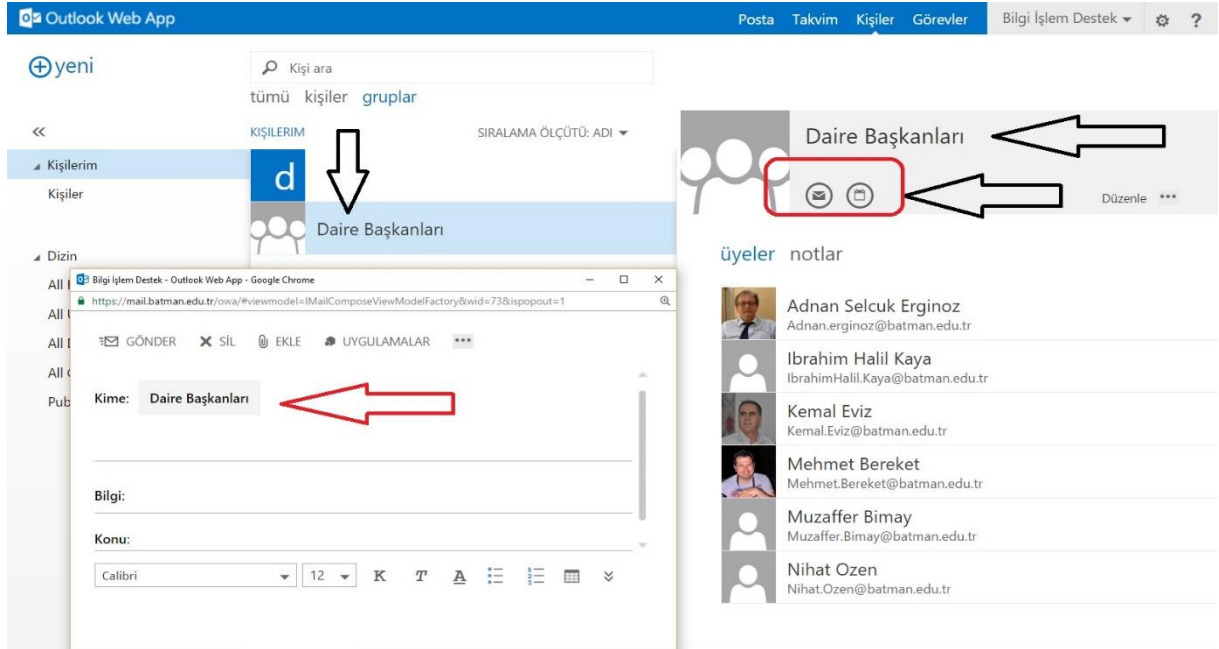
Outlook Web App

Posta Takvim Kişiler Görevler Bilgi İşlem Destek ▾ ⚙ ?

⊕yeni

Kişi ara

tümü kişiler gruplar

«

KIŞILERIM

SIRALAMA ÖLÇÜTÜ: ADI ▾

Kişilerim

Kişiler

d

Daire Başkanları

Dizin

All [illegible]

All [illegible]

All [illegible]

All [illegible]

Pub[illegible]

Bilgi İşlem Destek - Outlook Web App - Google Chrome

https://mail.batman.edu.tr/owa/#viewmodel=IMailComposeViewModelFactory&wid=73&ispopout=1

GÖNDER SİL EKLE UYGULAMALAR •••

Kime: Daire Başkanları

Bilgi:

Konu:

Calibri 12 K T A

Daire Başkanları

Düzenle •••

üyeler notlar

Adnan Selcuk Erginoz
Adnan.erginoz@batman.edu.tr

Ibrahim Halil Kaya
IbrahimHalil.Kaya@batman.edu.tr

Kemal Eviz
Kemal.Eviz@batman.edu.tr

Mehmet Bereket
Mehmet.Bereket@batman.edu.tr

Muzaffer Bimay
Muzaffer.Bimay@batman.edu.tr

Nihat Ozen
Nihat.Ozen@batman.edu.tr